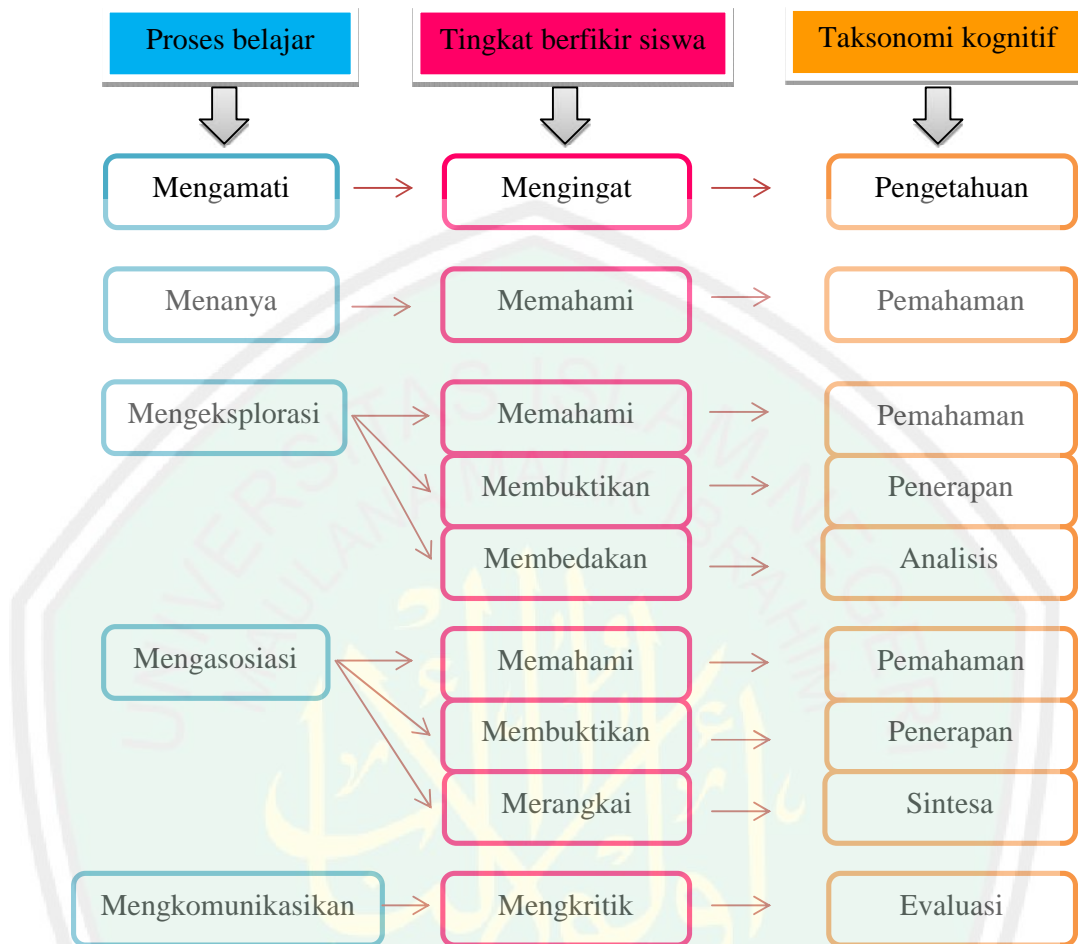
Proses belajar

Tingkat berfikir siswa

Taksonomi kognitif

Mengamati

Mengingat

Pengetahuan

Menanya

Memahami

Pemahaman

Mengeksplorasi

Memahami

Pemahaman

Membuktikan

Penerapan

Membedakan

Analisis

Mengasosiasi

Memahami

Pemahaman

Membuktikan

Penerapan

Merangkai

Sintesa

Mengkomunikasikan

Mengkritik

Evaluasi